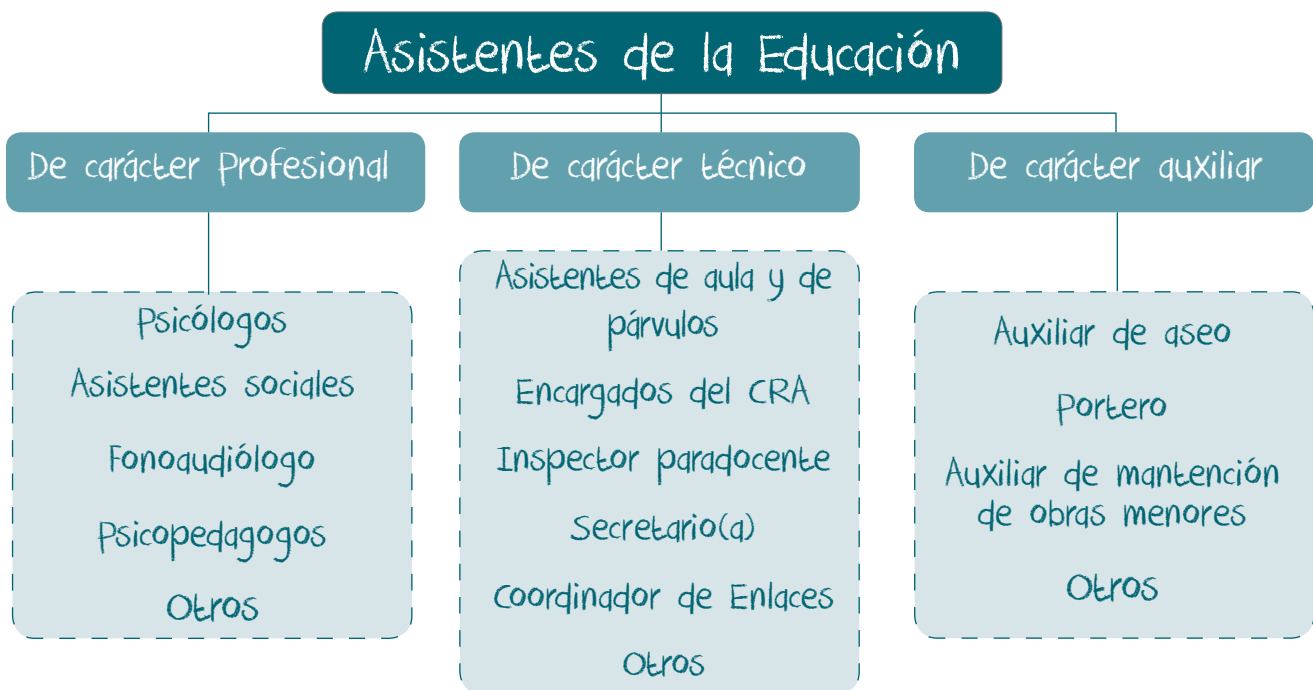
Asistentes de la Educación

De carácter Profesional

Psicólogos

Asistentes sociales

Fonoaudiólogo

Psicopedagogos

Otros

De carácter técnico

Asistentes de aula y de párvulos

Encargados del CRA

Inspector paradocente

Secretario(a)

Coordinador de Enlaces

Otros

De carácter auxiliar

Auxiliar de aseo

Portero

Auxiliar de mantención de obras menores

Otros